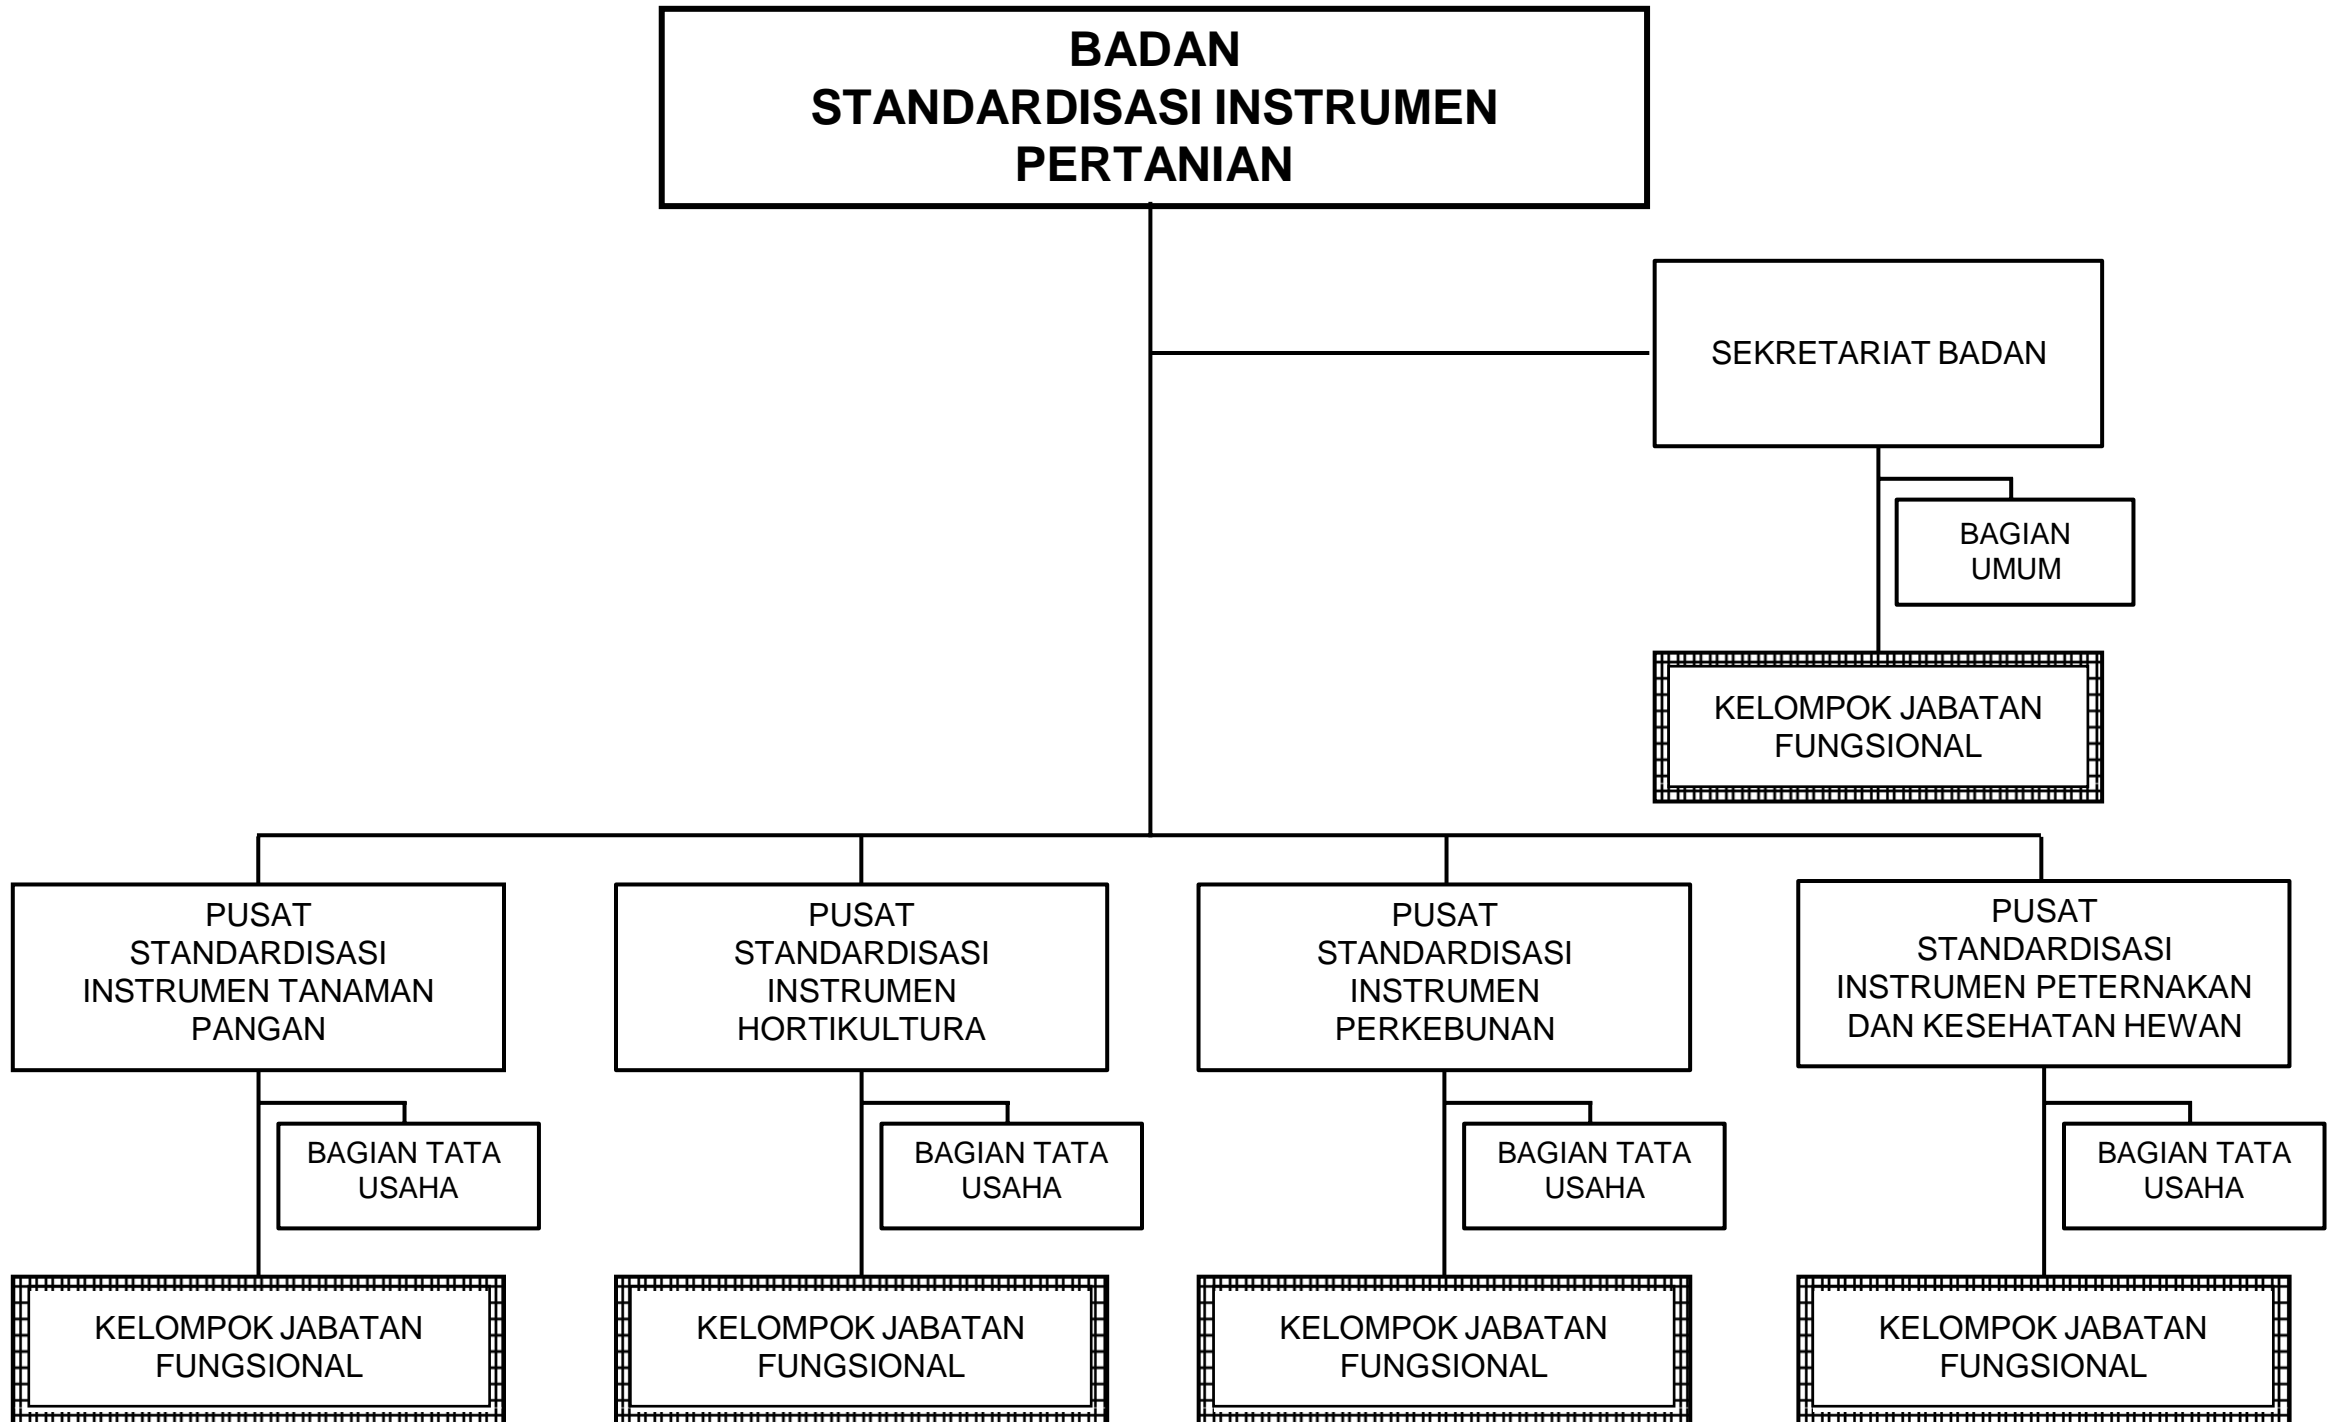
BADAN
STANDARDISASI INSTRUMEN
PERTANIAN

SEKRETARIAT BADAN

BAGIAN UMUM

KELOMPOK JABATAN FUNGSIONAL

PUSAT STANDARDISASI INSTRUMEN TANAMAN PANGAN

BAGIAN TATA USAHA

KELOMPOK JABATAN FUNGSIONAL

PUSAT STANDARDISASI INSTRUMEN HORTIKULTURA

BAGIAN TATA USAHA

KELOMPOK JABATAN FUNGSIONAL

PUSAT STANDARDISASI INSTRUMEN PERKEBUNAN

BAGIAN TATA USAHA

KELOMPOK JABATAN FUNGSIONAL

PUSAT STANDARDISASI INSTRUMEN PETERNAKAN DAN KESEHATAN HEWAN

BAGIAN TATA USAHA

KELOMPOK JABATAN FUNGSIONAL